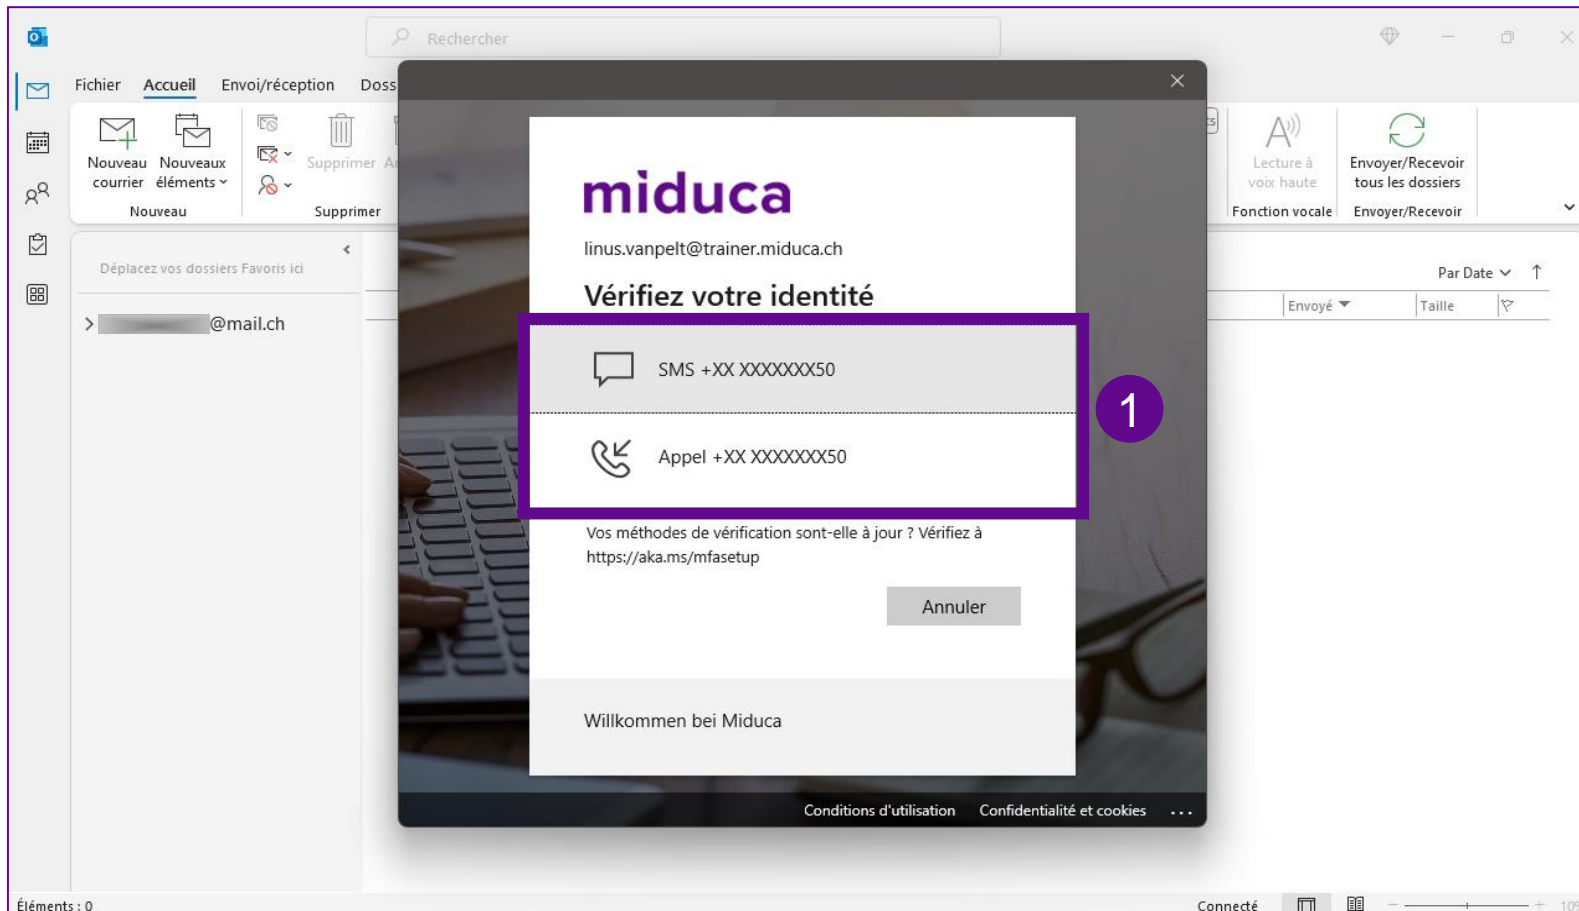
Rechercher

Fichier Accueil Envoi/réception Doss

Nouveau courrier Nouveaux éléments
Nouveau

Supprimer
Supprimer

Lecture à voix haute
Fonction vocale

Envoyer/Recevoir tous les dossiers
Envoyer/Recevoir

Déplacez vos dossiers Favoris ici

> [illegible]@mail.ch

Par Date

Envoyé Taille

miduca

linus.vanpelt@trainer.miduca.ch

Vérifiez votre identité

SMS +XX XXXXXXX50

Appel +XX XXXXXXX50

1

Vos méthodes de vérification sont-elle à jour ? Vérifiez à https://aka.ms/mfasetup

Annuler

Willkommen bei Miduca

Conditions d'utilisation Confidentialité et cookies ...

Éléments : 0

Connecté